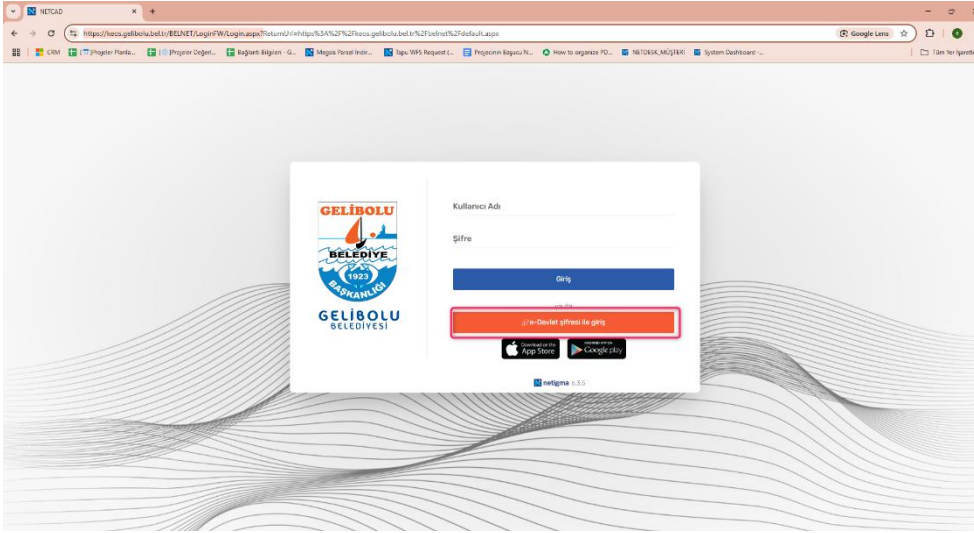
NETCAD

https://keos.gelibolu.bel.tr/BELNET/LoginFW/Login.aspx?ReturnUrl=https%3A%2F%2Fkeos.gelibolu.bel.tr%2Fbelnet%2Fdefault.aspx

Google Lens

CRM | Projeler Planla... | Projeler Değerl... | Bağlantı Bilgileri - G... | Megsis Parsel İndir... | Tapu WFS Request (... | Projecinin Başucu N... | How to organize PD... | NETDESK_MÜŞTERİ | System Dashboard -... | Tüm Yer İşaretleri

GELİBOLU
BELEDİYE
1923
BAŞKANLIĞI
GELİBOLU
BELEDİYESİ

Kullanıcı Adı

Şifre

Giriş

veya

e-Devlet şifresi ile giriş

Download on the App Store

GET IT ON Google play

netigma 6.3.5